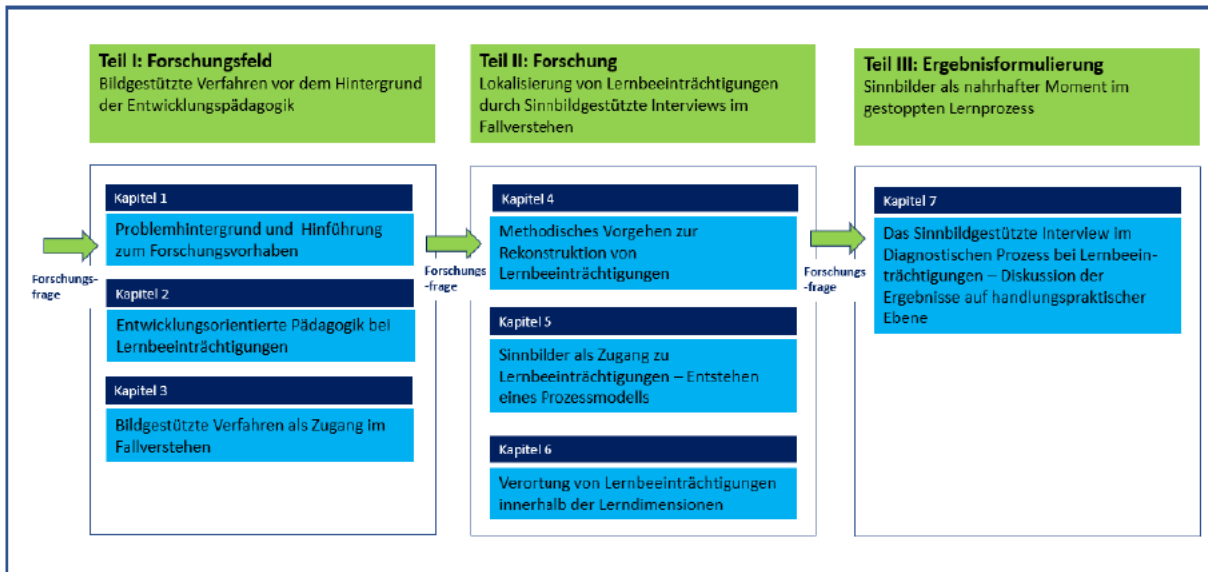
Teil I: Forschungsfeld
Bildgestützte Verfahren vor dem Hintergrund der Entwicklungspädagogik

Forschungsfrage

Kapitel 1
Problemhintergrund und Hinführung zum Forschungsvorhaben

Kapitel 2
Entwicklungsorientierte Pädagogik bei Lernbeeinträchtigungen

Kapitel 3
Bildgestützte Verfahren als Zugang im Fallverstehen

Teil II: Forschung
Lokalisierung von Lernbeeinträchtigungen durch Sinnbildgestützte Interviews im Fallverstehen

Forschungs-frage

Kapitel 4
Methodisches Vorgehen zur Rekonstruktion von Lernbeeinträchtigungen

Kapitel 5
Sinnbilder als Zugang zu Lernbeeinträchtigungen – Entstehen eines Prozessmodells

Kapitel 6
Verortung von Lernbeeinträchtigungen innerhalb der Lerndimensionen

Teil III: Ergebnisformulierung
Sinnbilder als nahrhafter Moment im gestoppten Lernprozess

Forschungs-frage

Kapitel 7
Das Sinnbildgestützte Interview im Diagnostischen Prozess bei Lernbeeinträchtigungen – Diskussion der Ergebnisse auf handlungspraktischer Ebene